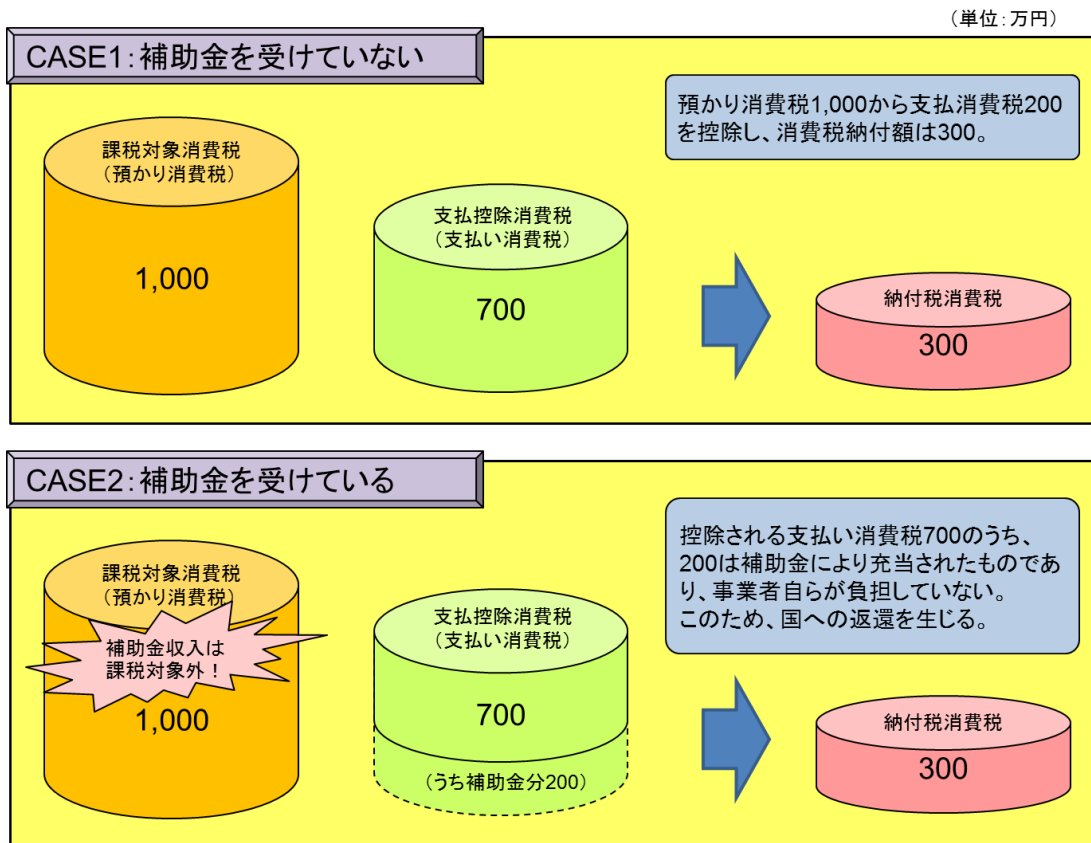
（単位：万円）

CASE1：補助金を受けていない

預かり消費税1,000から支払消費税200を控除し、消費税納付額は300。

課税対象消費税
（預かり消費税）

1,000

支払控除消費税
（支払い消費税）

700

納付税消費税

300

CASE2：補助金を受けている

控除される支払い消費税700のうち、200は補助金により充当されたものであり、事業者自らが負担していない。
このため、国への返還を生じる。

課税対象消費税
（預かり消費税）

補助金収入は
課税対象外！

1,000

支払控除消費税
（支払い消費税）

700

（うち補助金分200）

納付税消費税

300